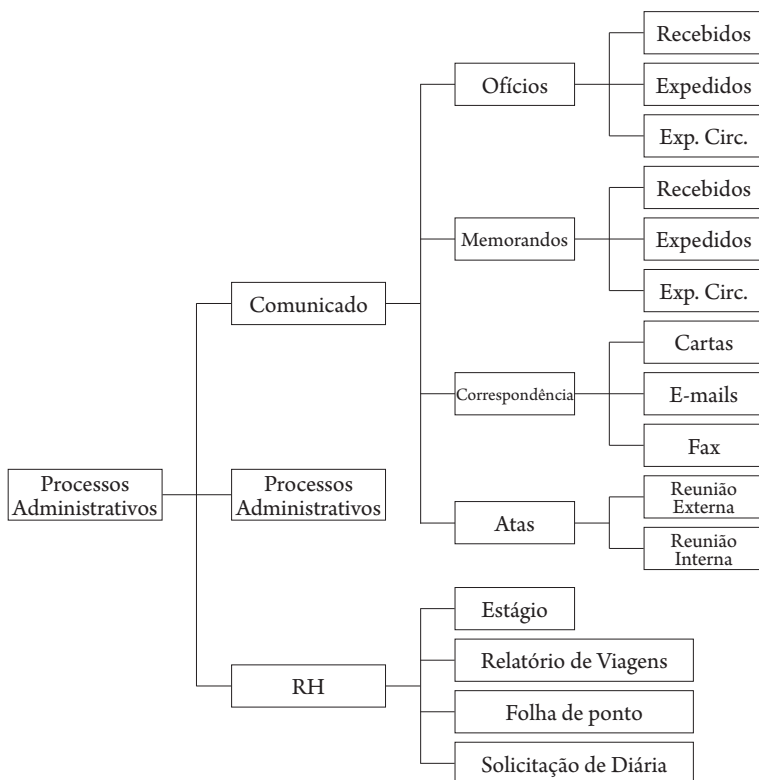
Processos Administrativos

Comunicado

Processos Administrativos

RH

Ofícios

Recebidos

Expedidos

Exp. Circ.

Memorandos

Recebidos

Expedidos

Exp. Circ.

Correspondência

Cartas

E-mails

Fax

Atas

Reunião Externa

Reunião Interna

Estágio

Relatório de Viagens

Folha de ponto

Solicitação de Diária